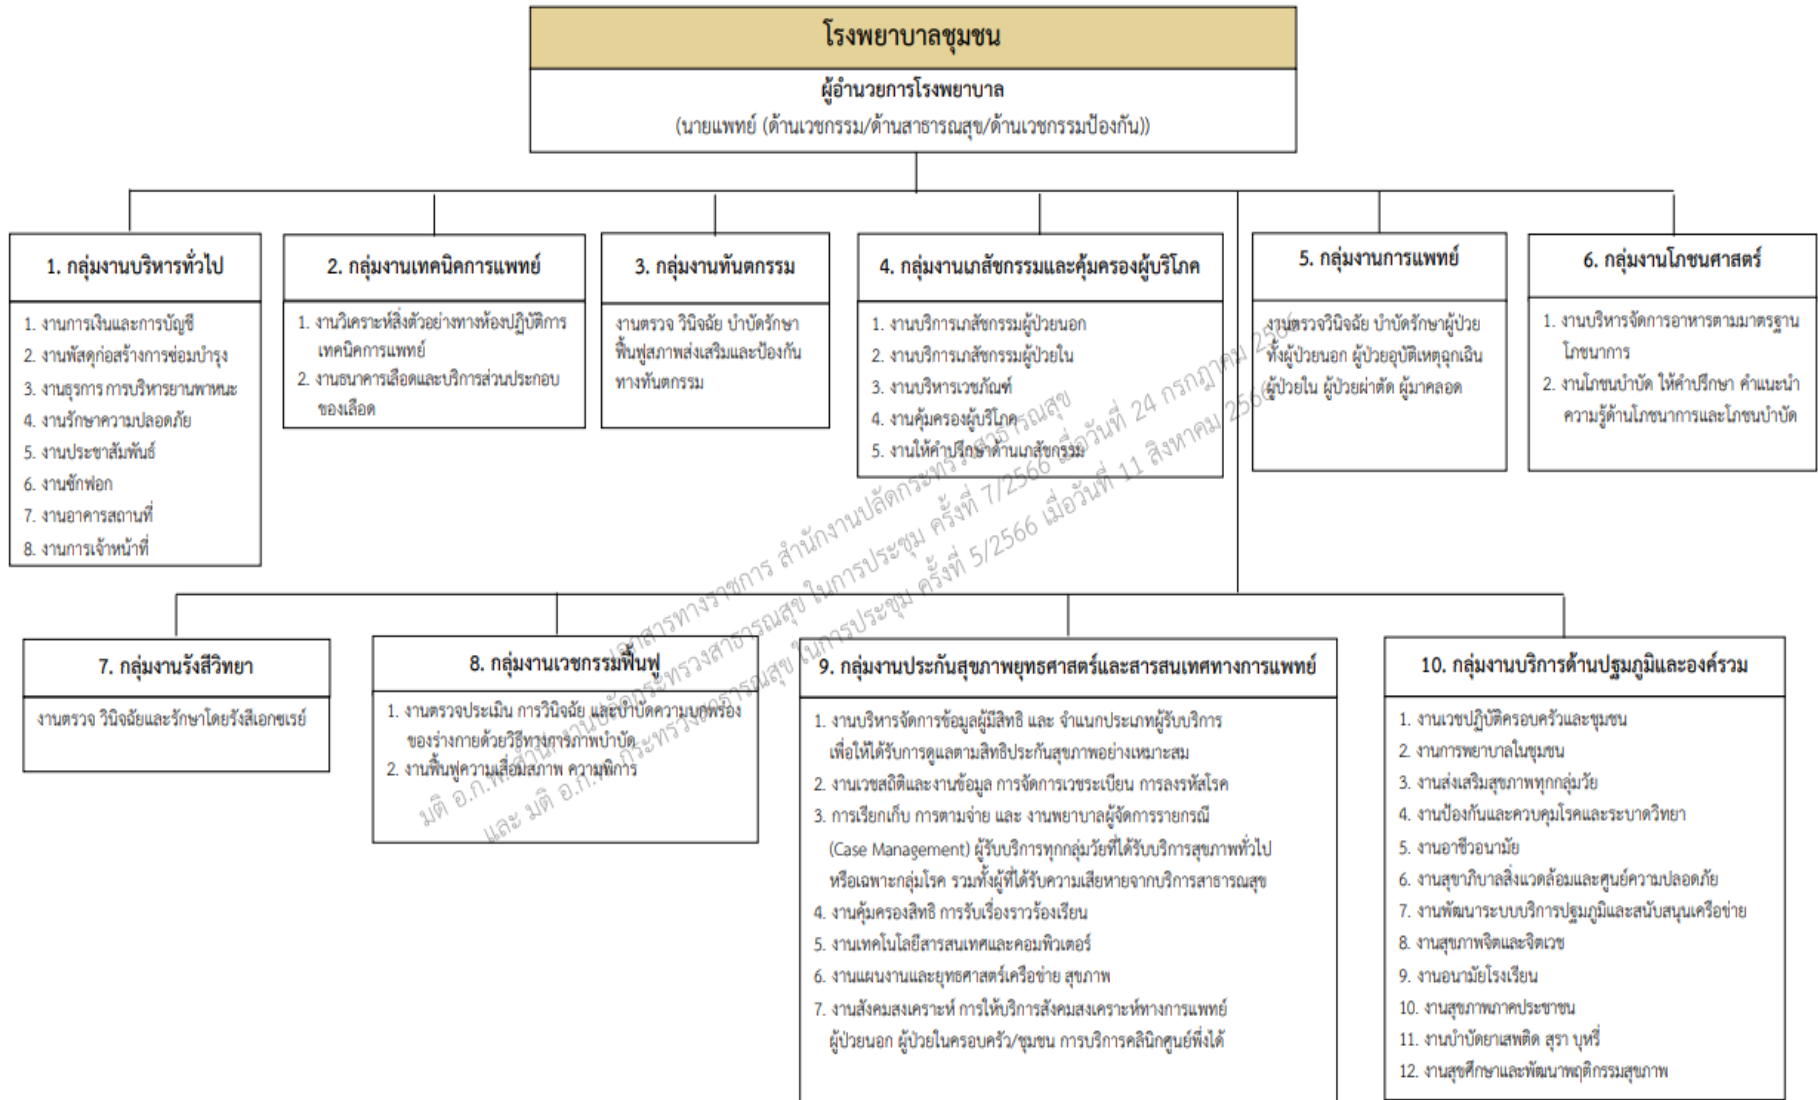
โรงพยาบาลชุมชน

ผู้อำนวยการโรงพยาบาล
(นายแพทย์ (ด้านเวชกรรม/ด้านสาธารณสุข/ด้านเวชกรรมป้องกัน))

1. กลุ่มงานบริหารทั่วไป

1. งานการเงินและการบัญชี
2. งานพัสดุก่อสร้างการซ่อมบำรุง
3. งานธุรการ การบริหารยานพาหนะ
4. งานรักษาความปลอดภัย
5. งานประชาสัมพันธ์
6. งานซักฟอก
7. งานอาคารสถานที่
8. งานการเจ้าหน้าที่

2. กลุ่มงานเทคนิคการแพทย์

1. งานวิเคราะห์สิ่งตัวอย่างทางห้องปฏิบัติการเทคนิคการแพทย์
2. งานธนาคารเลือดและบริการส่วนประกอบของเลือด

3. กลุ่มงานทันตกรรม

งานตรวจ วินิจฉัย บำบัดรักษา ฟื้นฟูสภาพส่งเสริมและป้องกันทางทันตกรรม

4. กลุ่มงานเภสัชกรรมและคุ้มครองผู้บริโภค

1. งานบริการเภสัชกรรมผู้ป่วยนอก
2. งานบริการเภสัชกรรมผู้ป่วยใน
3. งานบริหารเวชภัณฑ์
4. งานคุ้มครองผู้บริโภค
5. งานให้คำปรึกษาด้านเภสัชกรรม

5. กลุ่มงานการแพทย์

งานตรวจวินิจฉัย บำบัดรักษาผู้ป่วยทั้งผู้ป่วยนอก ผู้ป่วยอุบัติเหตุฉุกเฉิน ผู้ป่วยใน ผู้ป่วยผ่าตัด ผู้มาคลอด

6. กลุ่มงานโภชนศาสตร์

1. งานบริหารจัดการอาหารตามมาตรฐานโภชนาการ
2. งานโภชนบำบัด ให้คำปรึกษา คำแนะนำความรู้ด้านโภชนาการและโภชนบำบัด

7. กลุ่มงานรังสีวิทยา

งานตรวจ วินิจฉัยและรักษาโดยรังสีเอกซเรย์

8. กลุ่มงานเวชกรรมฟื้นฟู

1. งานตรวจประเมิน การวินิจฉัย และบำบัดความบกพร่องของร่างกายด้วยวิธีทางกายภาพบำบัด
2. งานฟื้นฟูความเสื่อมสภาพ ความพิการ

9. กลุ่มงานประกันสุขภาพยุทธศาสตร์และสารสนเทศทางการแพทย์

1. งานบริหารจัดการข้อมูลผู้มีสิทธิ และ จำแนกประเภทผู้รับบริการเพื่อให้ได้รับการดูแลตามสิทธิประกันสุขภาพอย่างเหมาะสม
2. งานเวชสถิติและงานข้อมูล การจัดการเวชระเบียน การลงรหัสโรค
3. การเรียกเก็บ การตามจ่าย และ งานพยาบาลผู้จัดการรายกรณี (Case Management) ผู้รับบริการทุกกลุ่มวัยที่ได้รับบริการสุขภาพทั่วไป หรือเฉพาะกลุ่มโรค รวมทั้งผู้ที่ได้รับความเสียหายจากบริการสาธารณสุข
4. งานคุ้มครองสิทธิ การรับเรื่องราวร้องเรียน
5. งานเทคโนโลยีสารสนเทศและคอมพิวเตอร์
6. งานแผนงานและยุทธศาสตร์เครือข่าย สุขภาพ
7. งานสังคมสงเคราะห์ การให้บริการสังคมสงเคราะห์ทางการแพทย์ ผู้ป่วยนอก ผู้ป่วยในครอบครัว/ชุมชน การบริการคลินิกศูนย์พึ่งได้

10. กลุ่มงานบริการด้านปฐมภูมิและองค์รวม

1. งานเวชปฏิบัติครอบครัวและชุมชน
2. งานการพยาบาลในชุมชน
3. งานส่งเสริมสุขภาพทุกกลุ่มวัย
4. งานป้องกันและควบคุมโรคและระบาดวิทยา
5. งานอาชีวอนามัย
6. งานสุขาภิบาลสิ่งแวดล้อมและศูนย์ความปลอดภัย
7. งานพัฒนาระบบบริการปฐมภูมิและสนับสนุนเครือข่าย
8. งานสุขภาพจิตและจิตเวช
9. งานอนามัยโรงเรียน
10. งานสุขภาพภาคประชาชน
11. งานบำบัดยาเสพติด สุรา บุหรี่
12. งานสุขศึกษาและพัฒนาพฤติกรรมสุขภาพ

มติ อ.ก.พ.สำนักงานปลัดกระทรวงสาธารณสุข ในการประชุม ครั้งที่ 7/2566 เมื่อวันที่ 24 กรกฎาคม 2566 และ มติ อ.ก.พ.กระทรวงสาธารณสุข ในการประชุม ครั้งที่ 5/2566 เมื่อวันที่ 11 สิงหาคม 2566